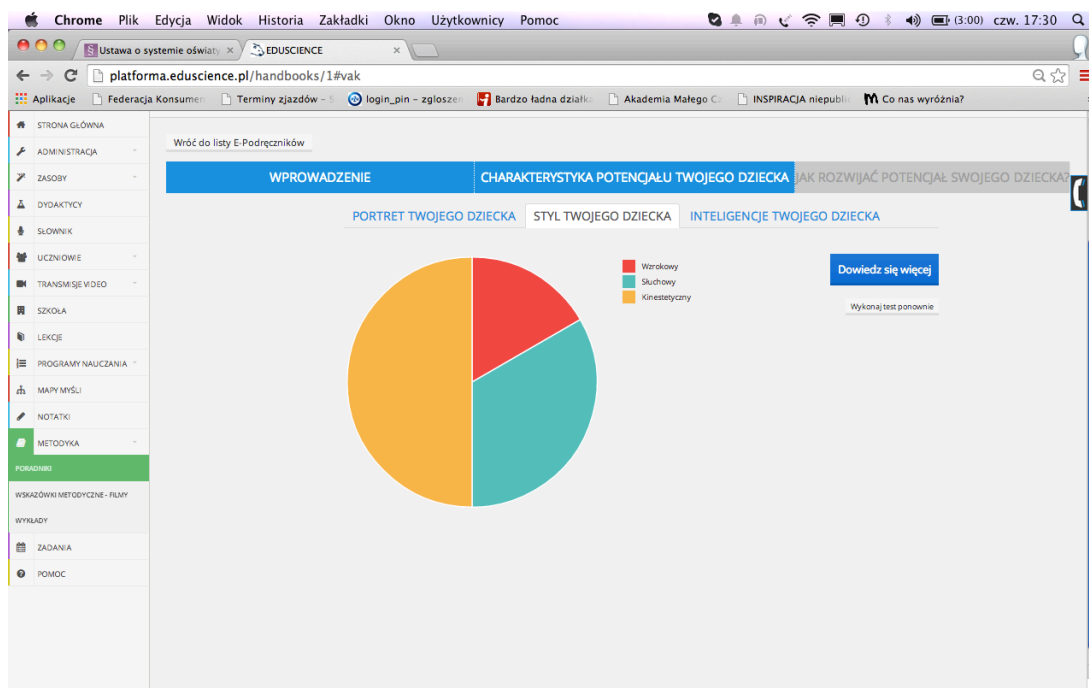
Chrome Plik Edycja Widok Historia Zakładki Okno Użytkownicy Pomoc

(3:00) czw. 17:30

Ustawa o systemie oświaty ×

EDUSCIENCE ×

platforma.eduscience.pl/handbooks/1#vak

Aplikacje Federacja Konsumen Terminy zjazdów – S login_pin – zgloszen Bardzo ładna działka Akademia Małego Ca INSPIRACJA niepublic Co nas wyróżnia?

STRONA GŁÓWNA
ADMINISTRACJA
ZASOBY
DYDAKTYCY
SŁOWNIK
UCZNIOWIE
TRANSMISJE VIDEO
SZKOŁA
LEKCJE
PROGRAMY NAUCZANIA
MAPY MYŚLI
NOTATKI
METODYKA
PORADNIKI
WSKAZÓWKI METODYCZNE - FILMY
WYKŁADY
ZADANIA
POMOC

Wróć do listy E-Podręczników

WPROWADZENIE | CHARAKTERYSTYKA POTENCJAŁU TWOJEGO DZIECKA | JAK ROZWIJAĆ POTENCJAŁ SWOJEGO DZIECKA?

PORTRET TWOJEGO DZIECKA | STYL TWOJEGO DZIECKA | INTELIGENCJE TWOJEGO DZIECKA

Wzrokowy
Słuchowy
Kinestetyczny

Dowiedz się więcej

Wykonaj test ponownie